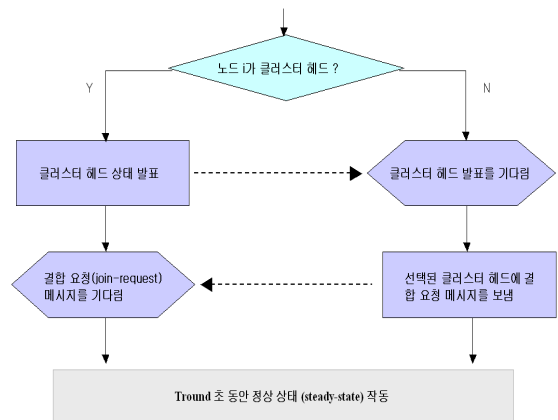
노드 i가 클러스터 헤드 ?

Y

N

클러스터 헤드 상태 발표

클러스터 헤드 발표를 기다림

결합 요청(join-request) 메시지를 기다림

선택된 클러스터 헤드에 결합 요청 메시지를 보냄

Tround 초 동안 정상 상태 (steady-state) 작동